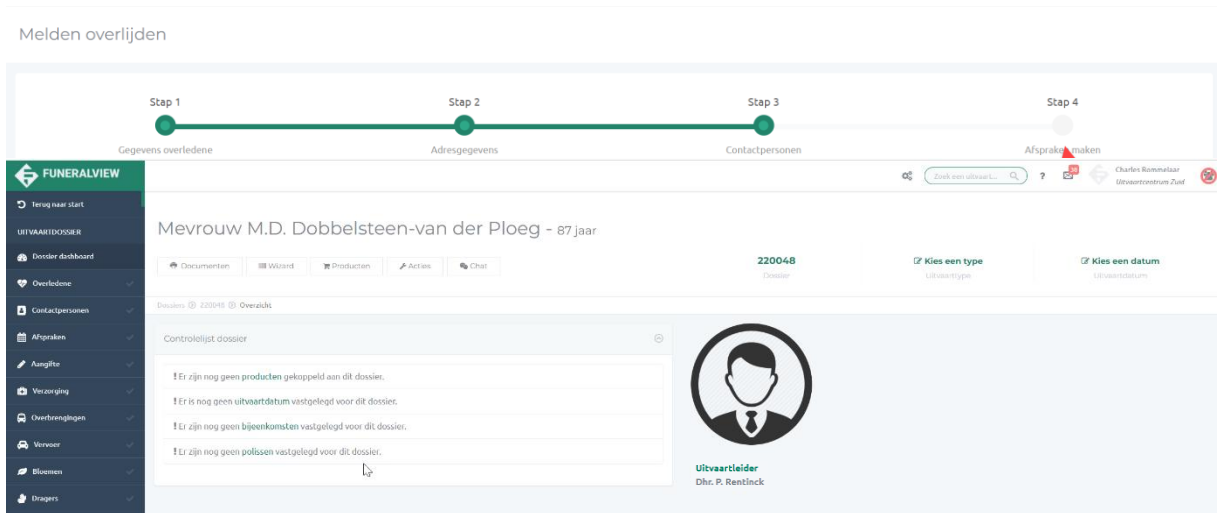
Melden overlijden

Stap 1
Gegevens overledene

Stap 2
Adresgegevens

Stap 3
Contactpersonen

Stap 4
Afspraken maken

FUNERALVIEW

Zoek een uitvaart...

?

Charles Rommelaar
Uitvaartcentrum Zuid

Terug naar start
UITVAARTDOSSIER
Dossier dashboard
Overledene
Contactpersonen
Afspraken
Aangifte
Verzorging
Overbrengingen
Vervoer
Bloemen
Dragers

Mevrouw M.D. Dobbelsteen-van der Ploeg - 87 jaar

Documenten
Wizard
Producten
Acties
Chat

220048
Dossier

Kies een type
Uitvaarttype

Kies een datum
Uitvaartdatum

Dossiers 220048 Overzicht

Controlelijst dossier

! Er zijn nog geen producten gekoppeld aan dit dossier.
! Er is nog geen uitvaartdatum vastgelegd voor dit dossier.
! Er zijn nog geen bijeenkomsten vastgelegd voor dit dossier.
! Er zijn nog geen polissen vastgelegd voor dit dossier.

Uitvaartleider
Dhr. P. Rentinck